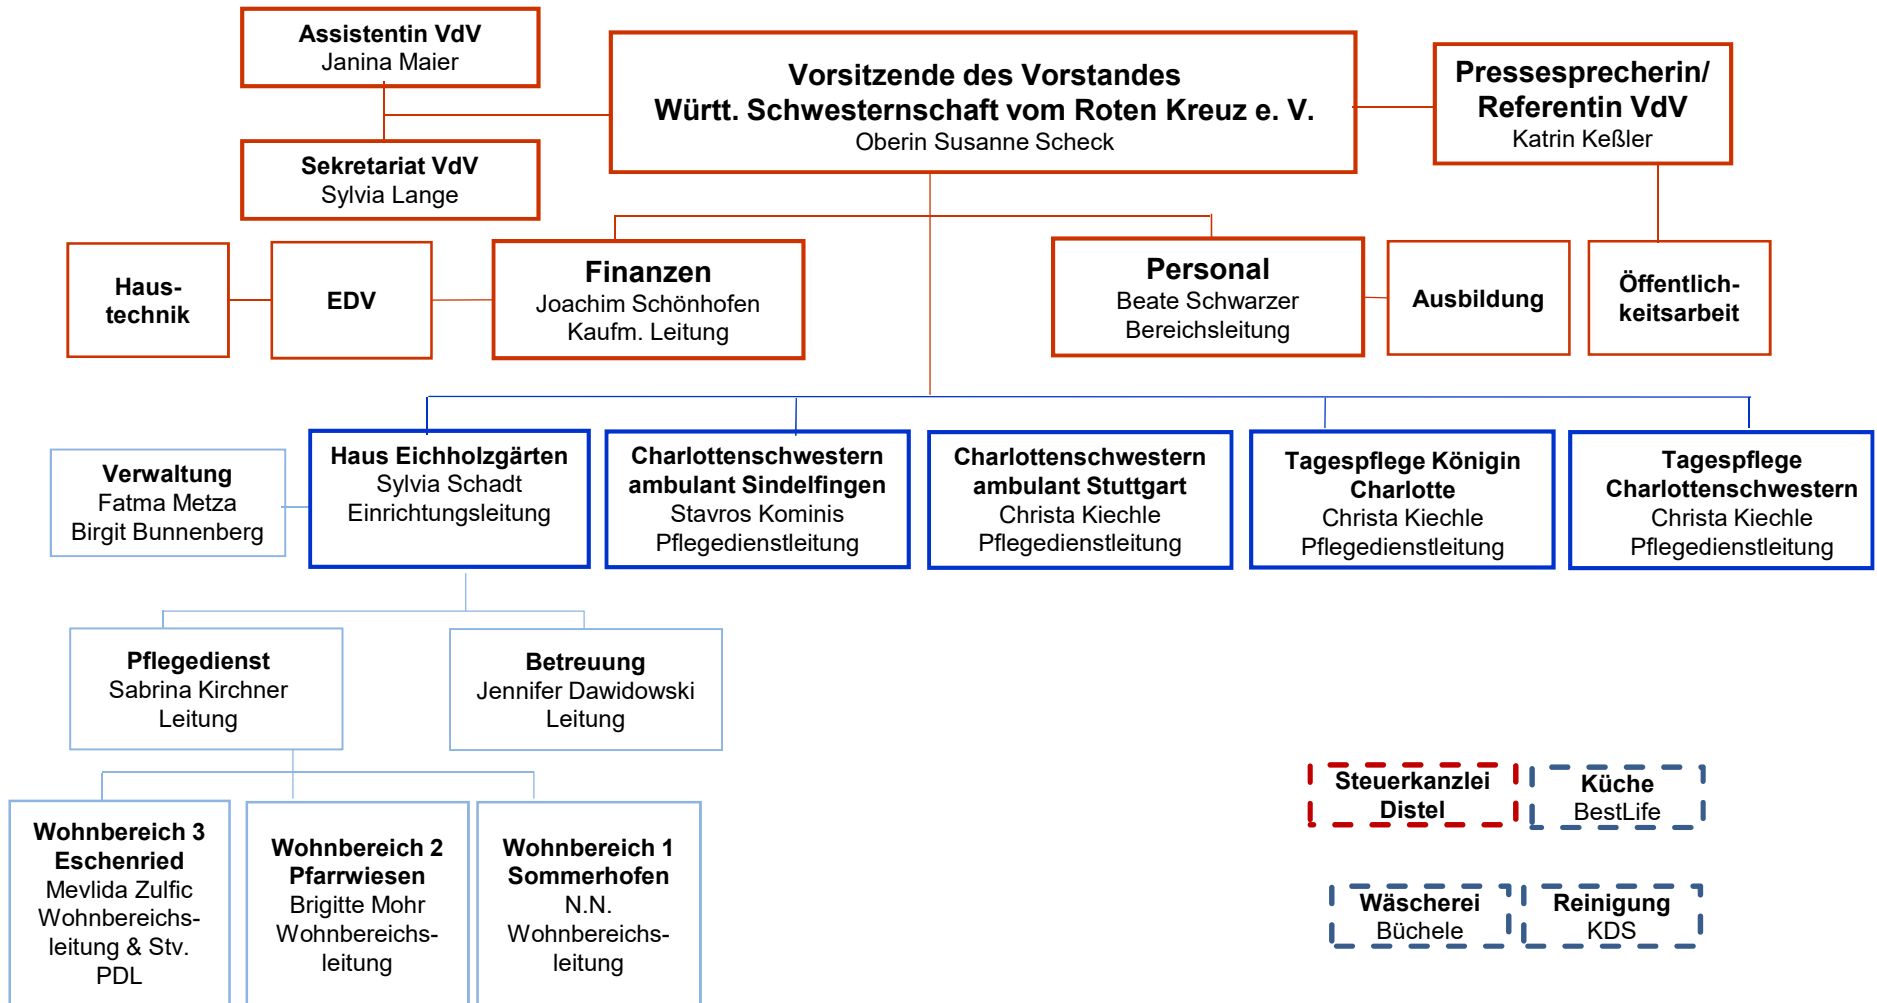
Assistentin VdV
Janina Maier

Sekretariat VdV
Sylvia Lange

Vorsitzende des Vorstandes
Württ. Schwesternschaft vom Roten Kreuz e. V.
Oberin Susanne Scheck

Pressesprecherin/
Referentin VdV
Katrin Keßler

Haus-technik

EDV

Finanzen
Joachim Schönhofen
Kaufm. Leitung

Personal
Beate Schwarzer
Bereichsleitung

Ausbildung

Öffentlich-keitsarbeit

Verwaltung
Fatma Metza
Birgit Bunnenberg

Haus Eichholzgärten
Sylvia Schadt
Einrichtungsleitung

Charlottenschwestern ambulant Sindelfingen
Stavros Kominis
Pflegedienstleitung

Charlottenschwestern ambulant Stuttgart
Christa Kiechle
Pflegedienstleitung

Tagespflege Königin Charlotte
Christa Kiechle
Pflegedienstleitung

Tagespflege Charlottenschwestern
Christa Kiechle
Pflegedienstleitung

Pflegedienst
Sabrina Kirchner
Leitung

Betreuung
Jennifer Dawidowski
Leitung

Wohnbereich 3
Eschenried
Mevlida Zulfic
Wohnbereichs-leitung & Stv. PDL

Wohnbereich 2
Pfarrwiesen
Brigitte Mohr
Wohnbereichs-leitung

Wohnbereich 1
Sommerhofen
N.N.
Wohnbereichs-leitung

Steuerkanzlei
Distel

Küche
BestLife

Wäscherei
Büchele

Reinigung
KDS